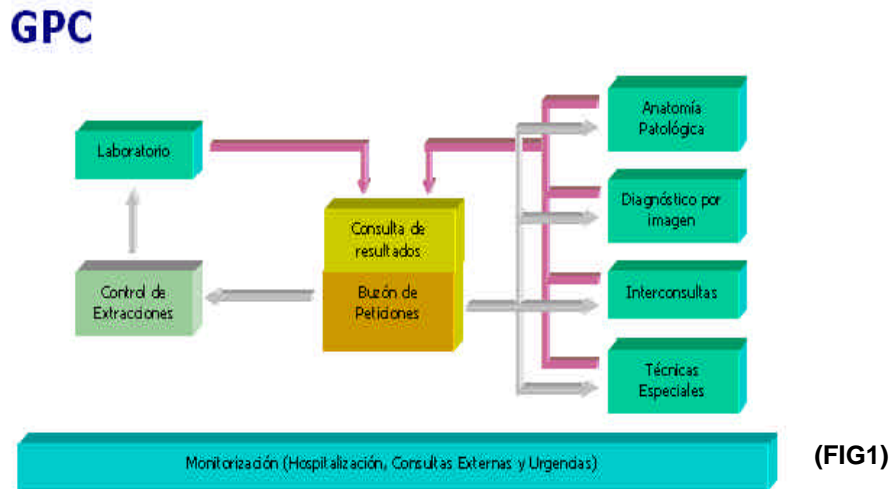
GPC

Laboratorio

Control de Extracciones

Consulta de resultados

Buzón de Peticiones

Anatomía Patológica

Diagnóstico por imagen

Interconsultas

Técnicas Especiales

Monitorización (Hospitalización, Consultas Externas y Urgencias)

(FIG1)